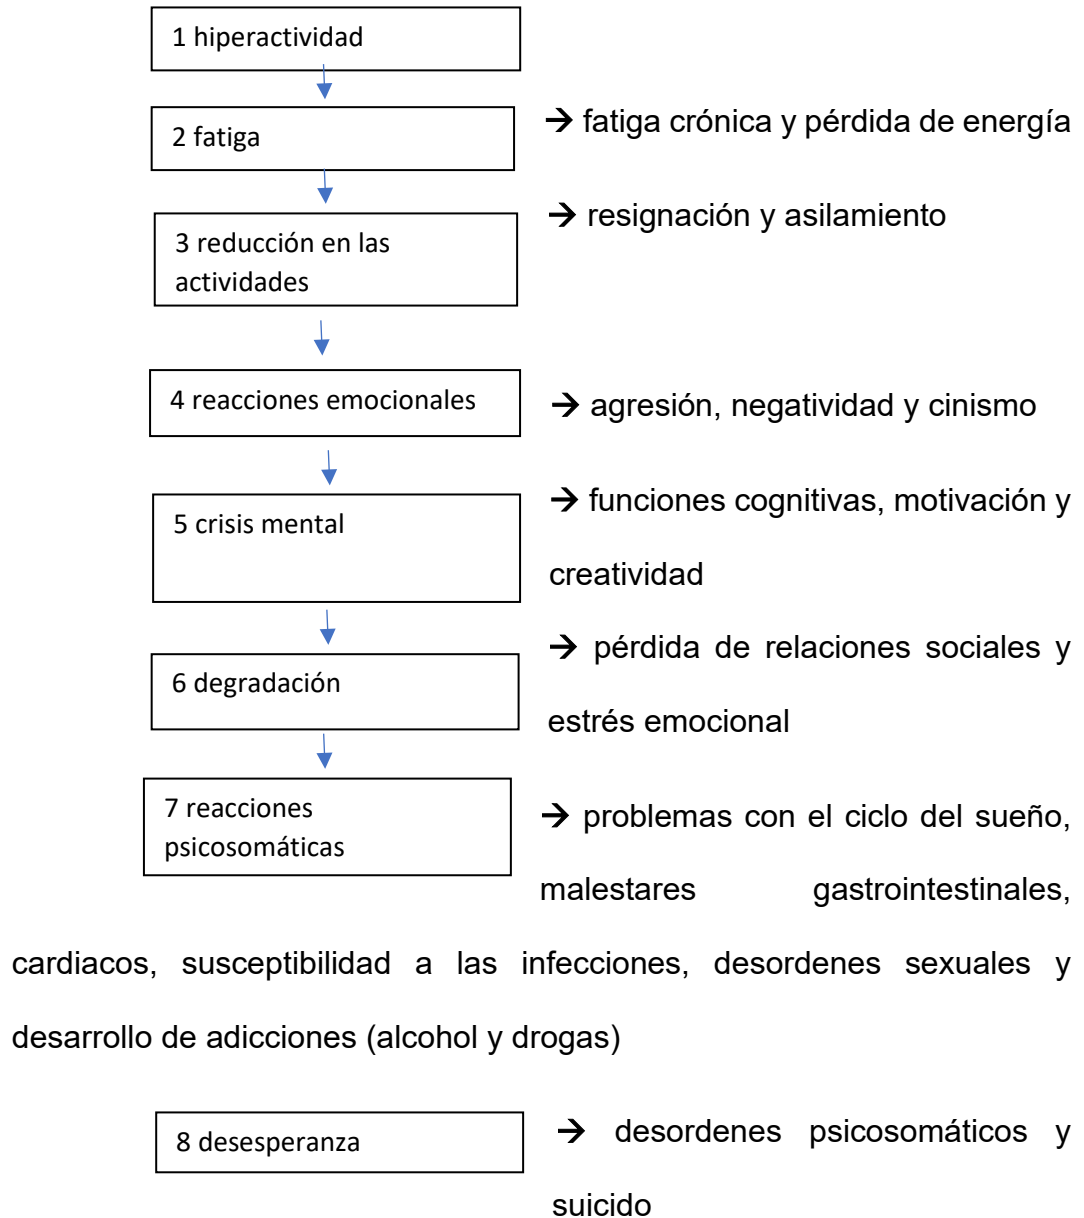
1 hiperactividad

2 fatiga

→ fatiga crónica y pérdida de energía

3 reducción en las actividades

→ resignación y asilamiento

4 reacciones emocionales

→ agresión, negatividad y cinismo

5 crisis mental

→ funciones cognitivas, motivación y creatividad

6 degradación

→ pérdida de relaciones sociales y estrés emocional

7 reacciones psicosomáticas

→ problemas con el ciclo del sueño, malestares gastrointestinales, cardiacos, susceptibilidad a las infecciones, desordenes sexuales y desarrollo de adicciones (alcohol y drogas)

8 desesperanza

→ desordenes psicosomáticos y suicido